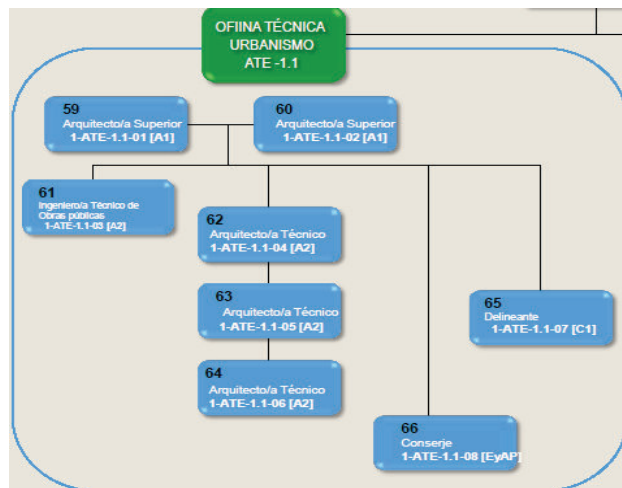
OFIINA TÉCNICA URBANISMO ATE -1.1

59
Arquitecto/a Superior
1-ATE-1.1-01 [A1]

60
Arquitecto/a Superior
1-ATE-1.1-02 [A1]

61
Ingeniero/a Técnico de Obras públicas
1-ATE-1.1-03 [A2]

62
Arquitecto/a Técnico
1-ATE-1.1-04 [A2]

63
Arquitecto/a Técnico
1-ATE-1.1-05 [A2]

64
Arquitecto/a Técnico
1-ATE-1.1-06 [A2]

65
Delineante
1-ATE-1.1-07 [C1]

66
Conserje
1-ATE-1.1-08 [EyAP]